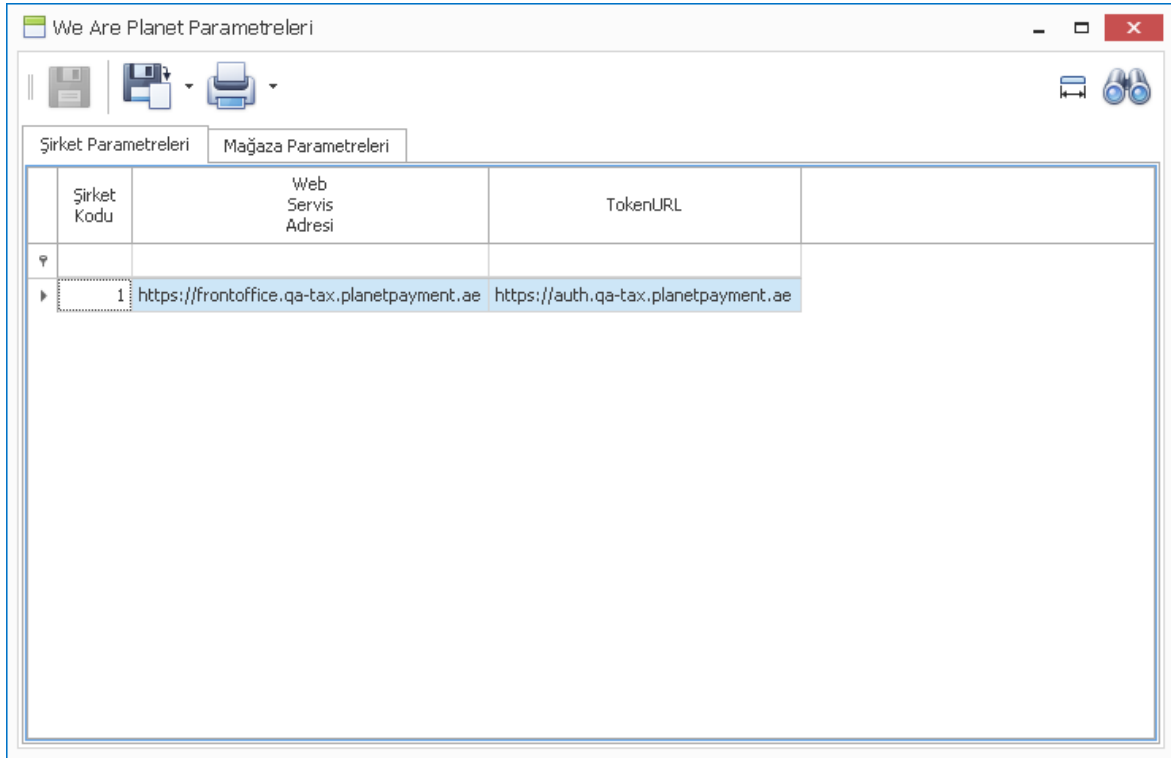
We Are Planet Parametreleri

Şirket Parametreleri | Mağaza Parametreleri

| Şirket Kodu | Web Servis Adresi | TokenURL |
|---|---|---|
| | | |
| 1 | https://frontoffice.qa-tax.planetpayment.ae | https://auth.qa-tax.planetpayment.ae |